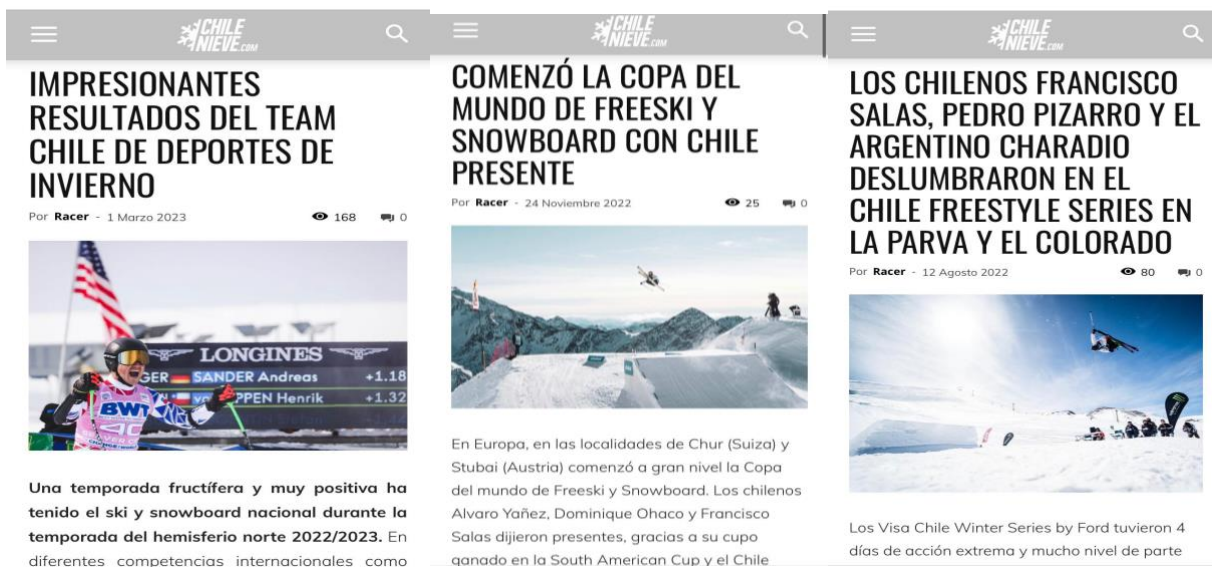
CHILE NIEVE.COM

IMPRESIONANTES RESULTADOS DEL TEAM CHILE DE DEPORTES DE INVIERNO

Por Racer - 1 Marzo 2023 168 0

LONGINES
GER SANDER Andreas +1.18
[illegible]PPEN Henrik +1.32
BWT

Una temporada fructífera y muy positiva ha tenido el ski y snowboard nacional durante la temporada del hemisferio norte 2022/2023. En diferentes competencias internacionales como

CHILE NIEVE.COM

COMENZÓ LA COPA DEL MUNDO DE FREESKI Y SNOWBOARD CON CHILE PRESENTE

Por Racer - 24 Noviembre 2022 25 0

En Europa, en las localidades de Chur (Suiza) y Stubai (Austria) comenzó a gran nivel la Copa del mundo de Freeski y Snowboard. Los chilenos Alvaro Yañez, Dominique Ohaco y Francisco Salas dijieron presentes, gracias a su cupo ganado en la South American Cup y el Chile

CHILE NIEVE.COM

LOS CHILENOS FRANCISCO SALAS, PEDRO PIZARRO Y EL ARGENTINO CHARADIO DESLUMBRARON EN EL CHILE FREESTYLE SERIES EN LA PARVA Y EL COLORADO

Por Racer - 12 Agosto 2022 80 0

Los Visa Chile Winter Series by Ford tuvieron 4 días de acción extrema y mucho nivel de parte